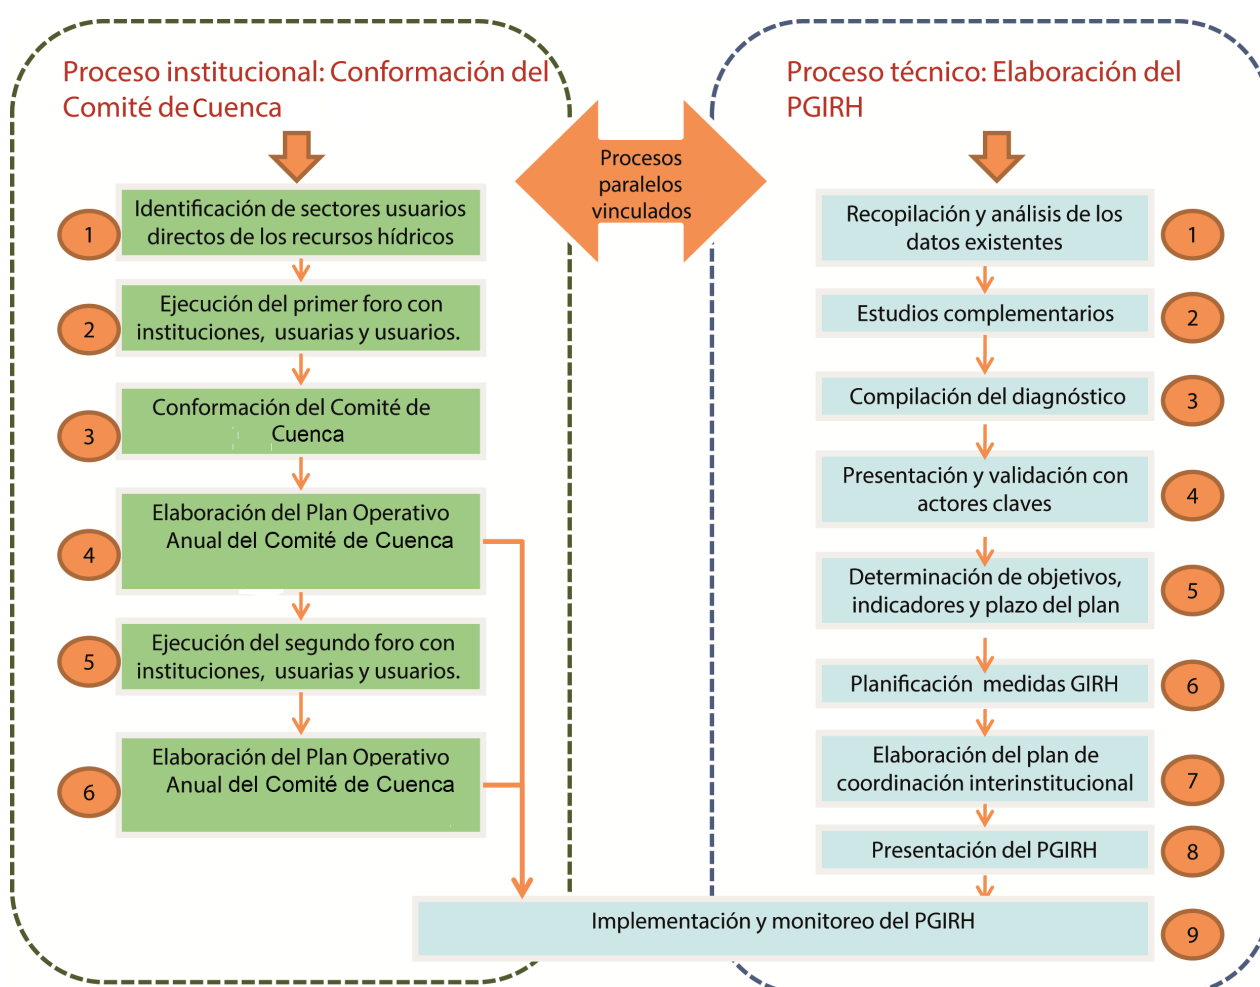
Proceso institucional: Conformación del Comité de Cuenca

1 Identificación de sectores usuarios directos de los recursos hídricos

2 Ejecución del primer foro con instituciones, usuarias y usuarios.

3 Conformación del Comité de Cuenca

4 Elaboración del Plan Operativo Anual del Comité de Cuenca

5 Ejecución del segundo foro con instituciones, usuarias y usuarios.

6 Elaboración del Plan Operativo Anual del Comité de Cuenca

Procesos paralelos vinculados

Proceso técnico: Elaboración del PGIRH

1 Recopilación y análisis de los datos existentes

2 Estudios complementarios

3 Compilación del diagnóstico

4 Presentación y validación con actores claves

5 Determinación de objetivos, indicadores y plazo del plan

6 Planificación medidas GIRH

7 Elaboración del plan de coordinación interinstitucional

8 Presentación del PGIRH

9 Implementación y monitoreo del PGIRH